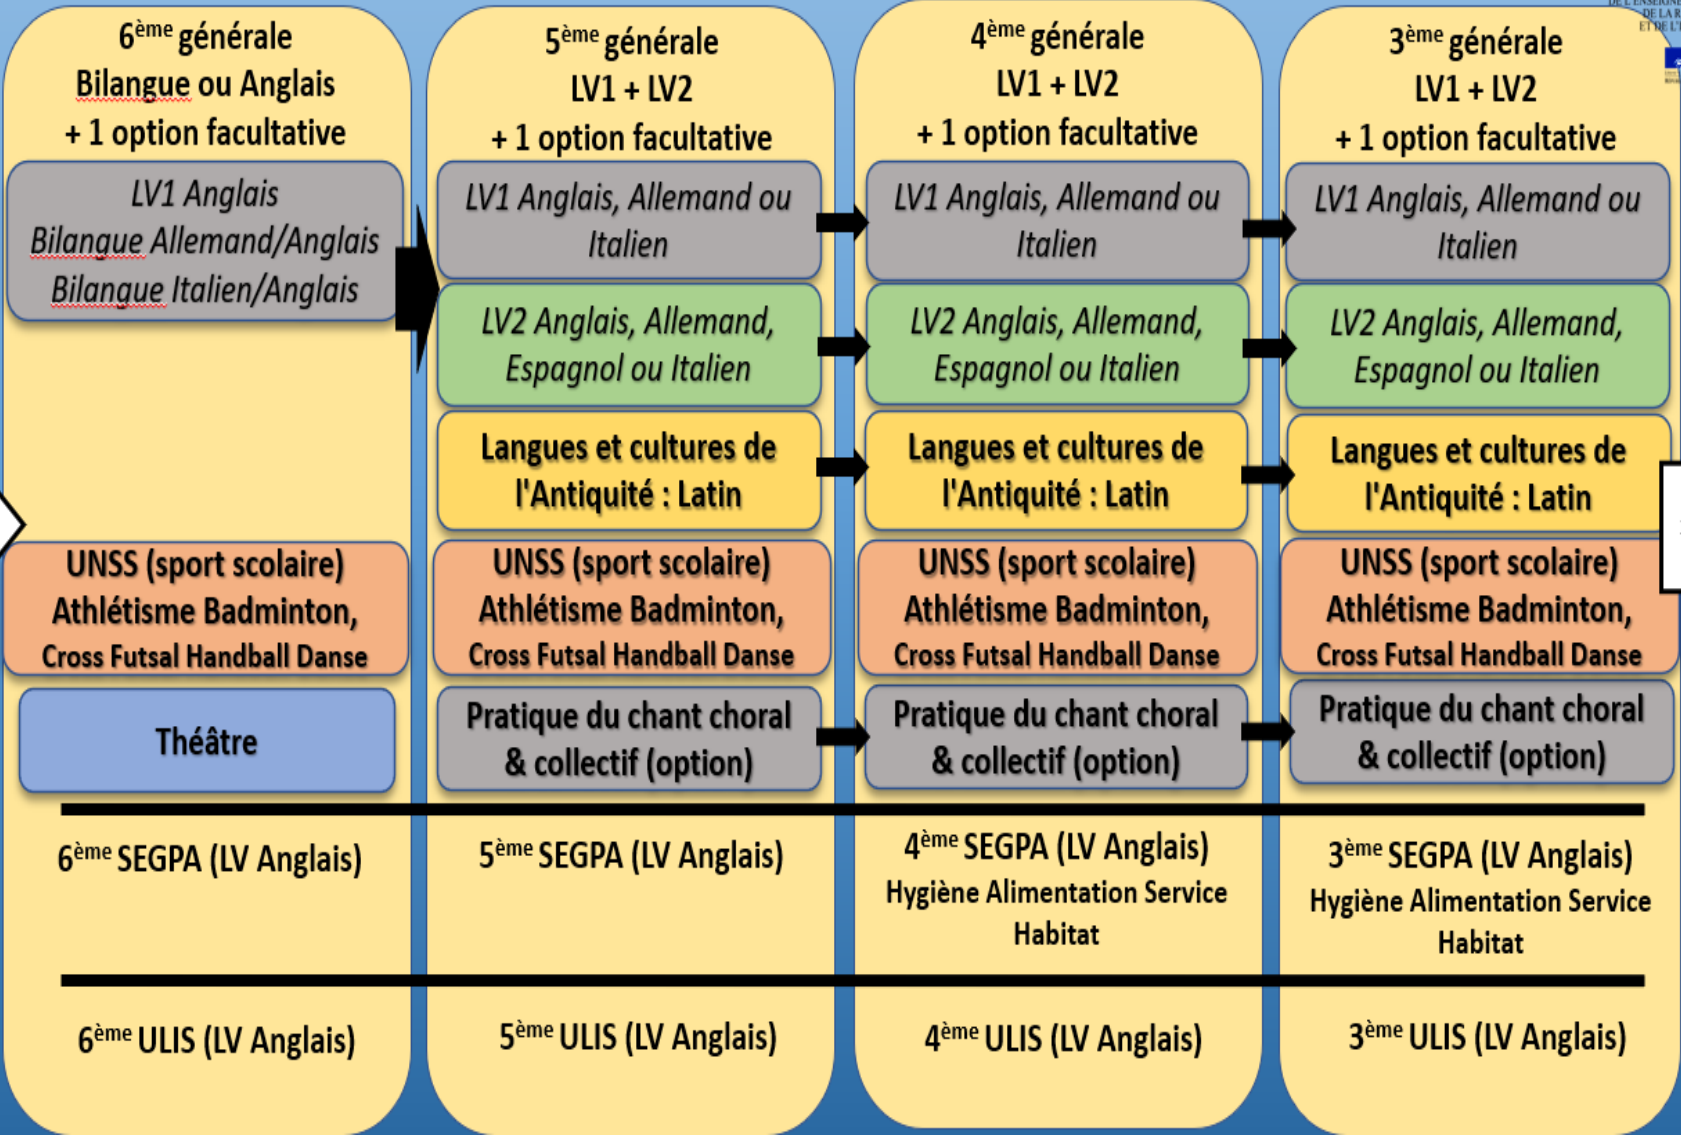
6$^{ème}$ générale
Bilangue ou Anglais
+ 1 option facultative

LV1 Anglais
Bilangue Allemand/Anglais
Bilangue Italien/Anglais

UNSS (sport scolaire)
Athlétisme Badminton,
Cross Futsal Handball Danse

Théâtre

6$^{ème}$ SEGPA (LV Anglais)

6$^{ème}$ ULIS (LV Anglais)

5$^{ème}$ générale
LV1 + LV2
+ 1 option facultative

LV1 Anglais, Allemand ou Italien

LV2 Anglais, Allemand, Espagnol ou Italien

Langues et cultures de l'Antiquité : Latin

UNSS (sport scolaire)
Athlétisme Badminton,
Cross Futsal Handball Danse

Pratique du chant choral & collectif (option)

5$^{ème}$ SEGPA (LV Anglais)

5$^{ème}$ ULIS (LV Anglais)

4$^{ème}$ générale
LV1 + LV2
+ 1 option facultative

LV1 Anglais, Allemand ou Italien

LV2 Anglais, Allemand, Espagnol ou Italien

Langues et cultures de l'Antiquité : Latin

UNSS (sport scolaire)
Athlétisme Badminton,
Cross Futsal Handball Danse

Pratique du chant choral & collectif (option)

4$^{ème}$ SEGPA (LV Anglais)
Hygiène Alimentation Service
Habitat

4$^{ème}$ ULIS (LV Anglais)

3$^{ème}$ générale
LV1 + LV2
+ 1 option facultative

LV1 Anglais, Allemand ou Italien

LV2 Anglais, Allemand, Espagnol ou Italien

Langues et cultures de l'Antiquité : Latin

UNSS (sport scolaire)
Athlétisme Badminton,
Cross Futsal Handball Danse

Pratique du chant choral & collectif (option)

3$^{ème}$ SEGPA (LV Anglais)
Hygiène Alimentation Service
Habitat

3$^{ème}$ ULIS (LV Anglais)